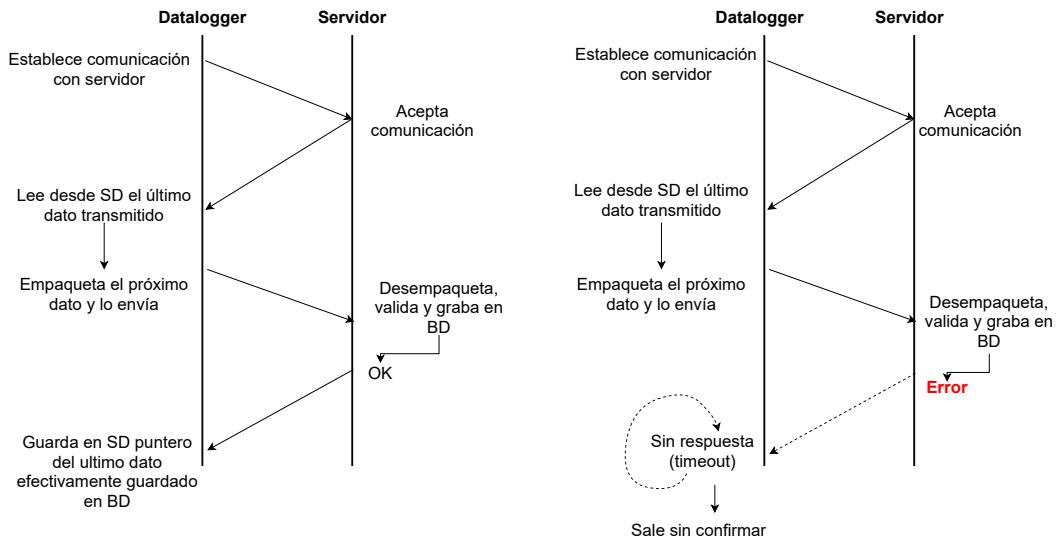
Datalogger

Servidor

Establece comunicación con servidor

Acepta comunicación

Lee desde SD el último dato transmitido

Empaqueta el próximo dato y lo envía

Desempaqueta, valida y graba en BD

OK

Guarda en SD puntero del ultimo dato efectivamente guardado en BD

Datalogger

Servidor

Establece comunicación con servidor

Acepta comunicación

Lee desde SD el último dato transmitido

Empaqueta el próximo dato y lo envía

Desempaqueta, valida y graba en BD

Error

Sin respuesta (timeout)

Sale sin confirmar